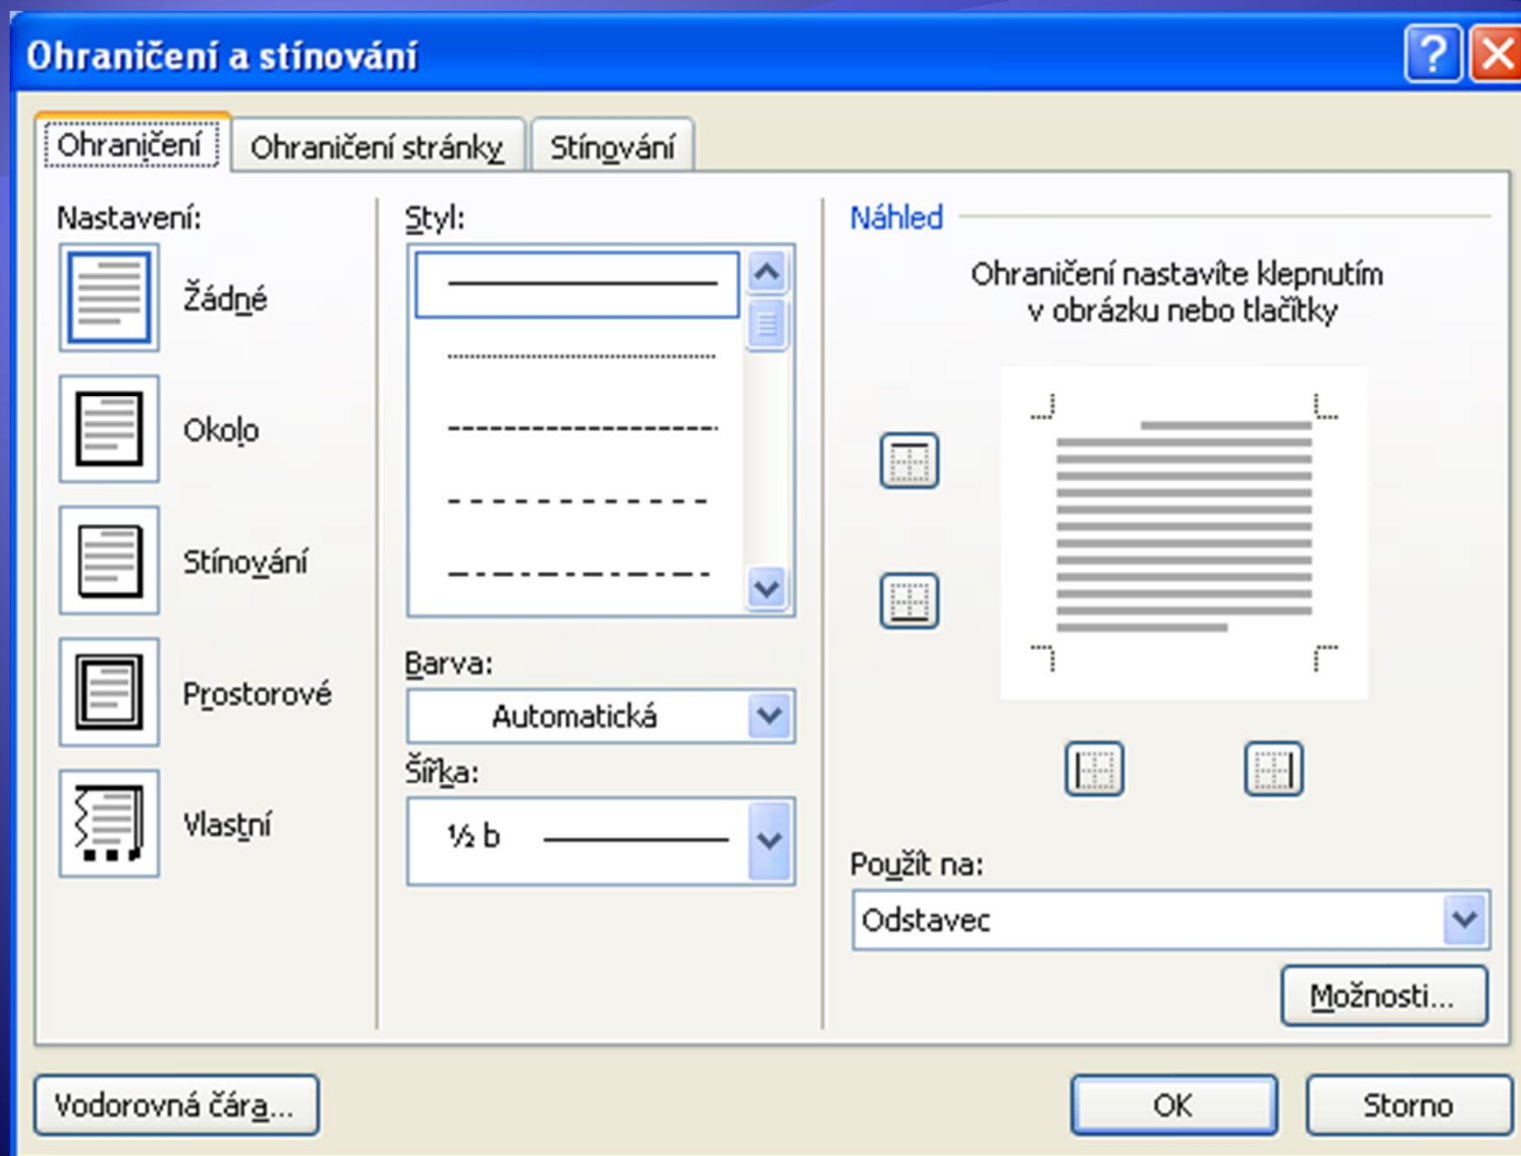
Ohraničení a stínování

Ohraničení
Ohraničení stránky
Stínování

Nastavení:
Žádné
Okolo
Stínování
Prostorové
Vlastní

Styl:

Barva:
Automatická

Šířka:
½ b

Náhled

Ohraničení nastavíte klepnutím v obrázku nebo tlačítky

Použít na:
Odstavec

Možnosti...

Vodorovná čára...
OK
Storno